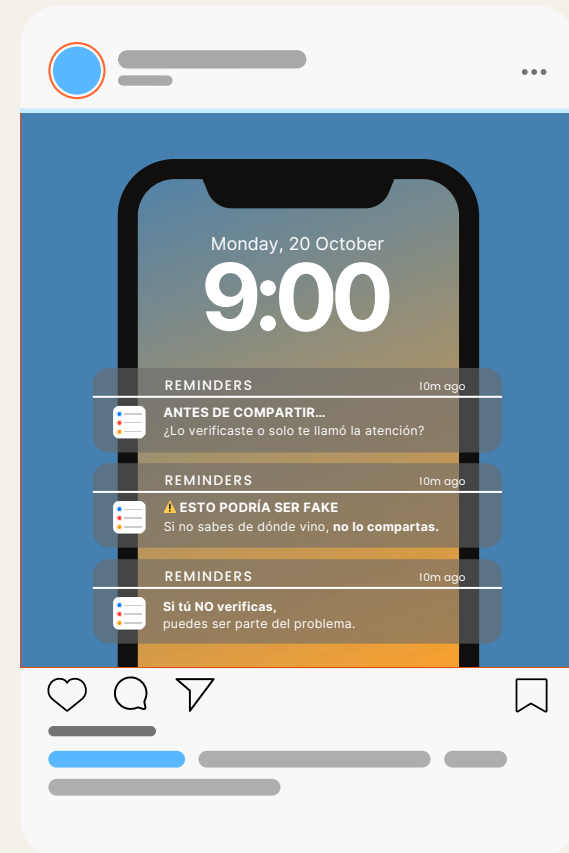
Monday, 20 October

9:00

REMINDERS 10m ago

ANTES DE COMPARTIR...
¿Lo verificaste o solo te llamó la atención?

REMINDERS 10m ago

⚠️ ESTO PODRÍA SER FAKE
Si no sabes de dónde vino, no lo compartas.

REMINDERS 10m ago

Si tú NO verificas,
puedes ser parte del problema.